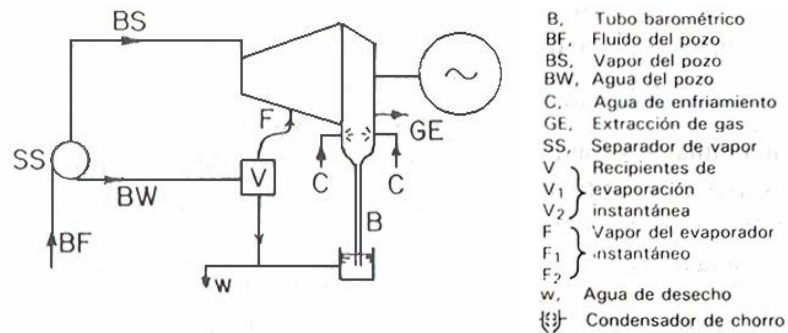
BS

SS

BW

BF

F

V

C

C

GE

B

W

B, Tubo barométrico
BF, Fluido del pozo
BS, Vapor del pozo
BW, Agua del pozo
C, Agua de enfriamiento
GE, Extracción de gas
SS, Separador de vapor
V, $V_1$, $V_2$ Recipientes de evaporación instantánea
F, $F_1$, $F_2$ Vapor del evaporador instantáneo
w, Agua de desecho
Condensador de chorro